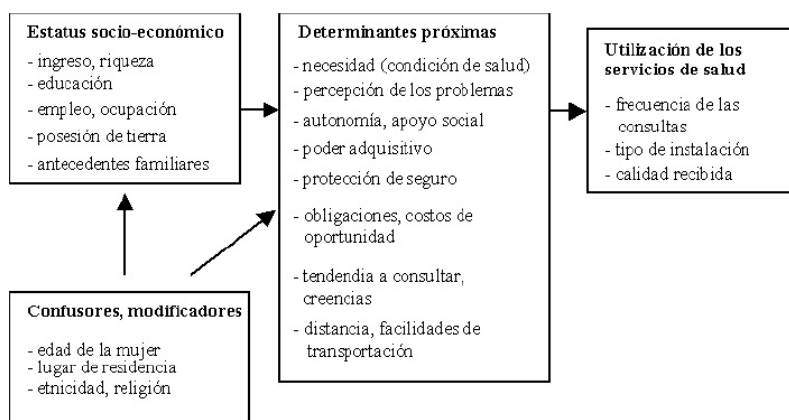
Estatus socio-económico
- ingreso, riqueza
- educación
- empleo, ocupación
- posesión de tierra
- antecedentes familiares

Determinantes próximas
- necesidad (condición de salud)
- percepción de los problemas
- autonomía, apoyo social
- poder adquisitivo
- protección de seguro
- obligaciones, costos de oportunidad
- tendendia a consultar, creencias
- distancia, facilidades de transportación

Utilización de los servicios de salud
- frecuencia de las consultas
- tipo de instalación
- calidad recibida

Confusores, modificadores
- edad de la mujer
- lugar de residencia
- etnicidad, religión